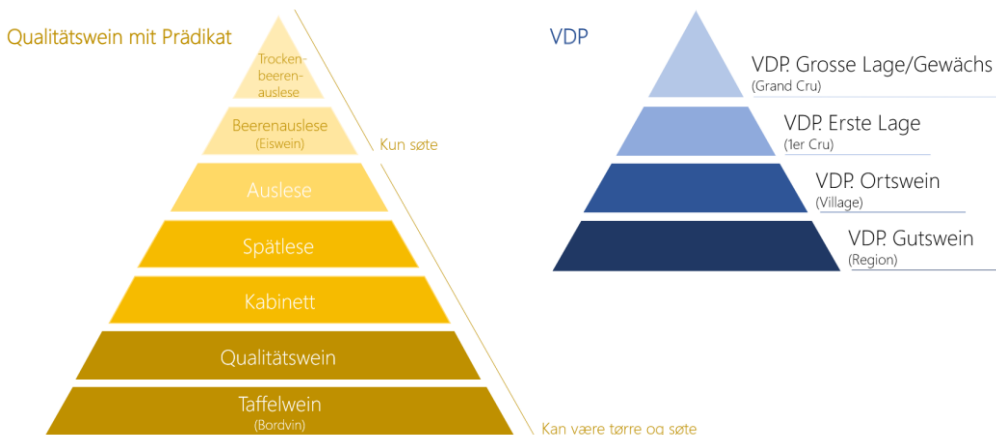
Qualitätswein mit Prädikat

Trockenbeerenauslese

Beerenauslese
(Eiswein)

Kun søte

Auslese

Spätlese

Kabinett

Qualitätswein

Taffelwein
(Bordvin)

Kan være tørre og søte

VDP

VDP. Grosse Lage/Gewächs
(Grand Cru)

VDP. Erste Lage
(1er Cru)

VDP. Ortswein
(Village)

VDP. Gutswein
(Region)